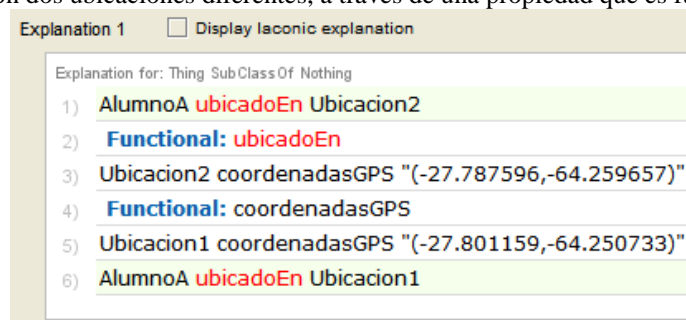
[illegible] dos ubicaciones diferentes, a través de una propiedad que es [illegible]

Explanation 1 Display laconic explanation

Explanation for: Thing SubClassOf Nothing

1) AlumnoA ubicadoEn Ubicacion2
2) Functional: ubicadoEn
3) Ubicacion2 coordenadasGPS "(-27.787596,-64.259657)"
4) Functional: coordenadasGPS
5) Ubicacion1 coordenadasGPS "(-27.801159,-64.250733)"
6) AlumnoA ubicadoEn Ubicacion1